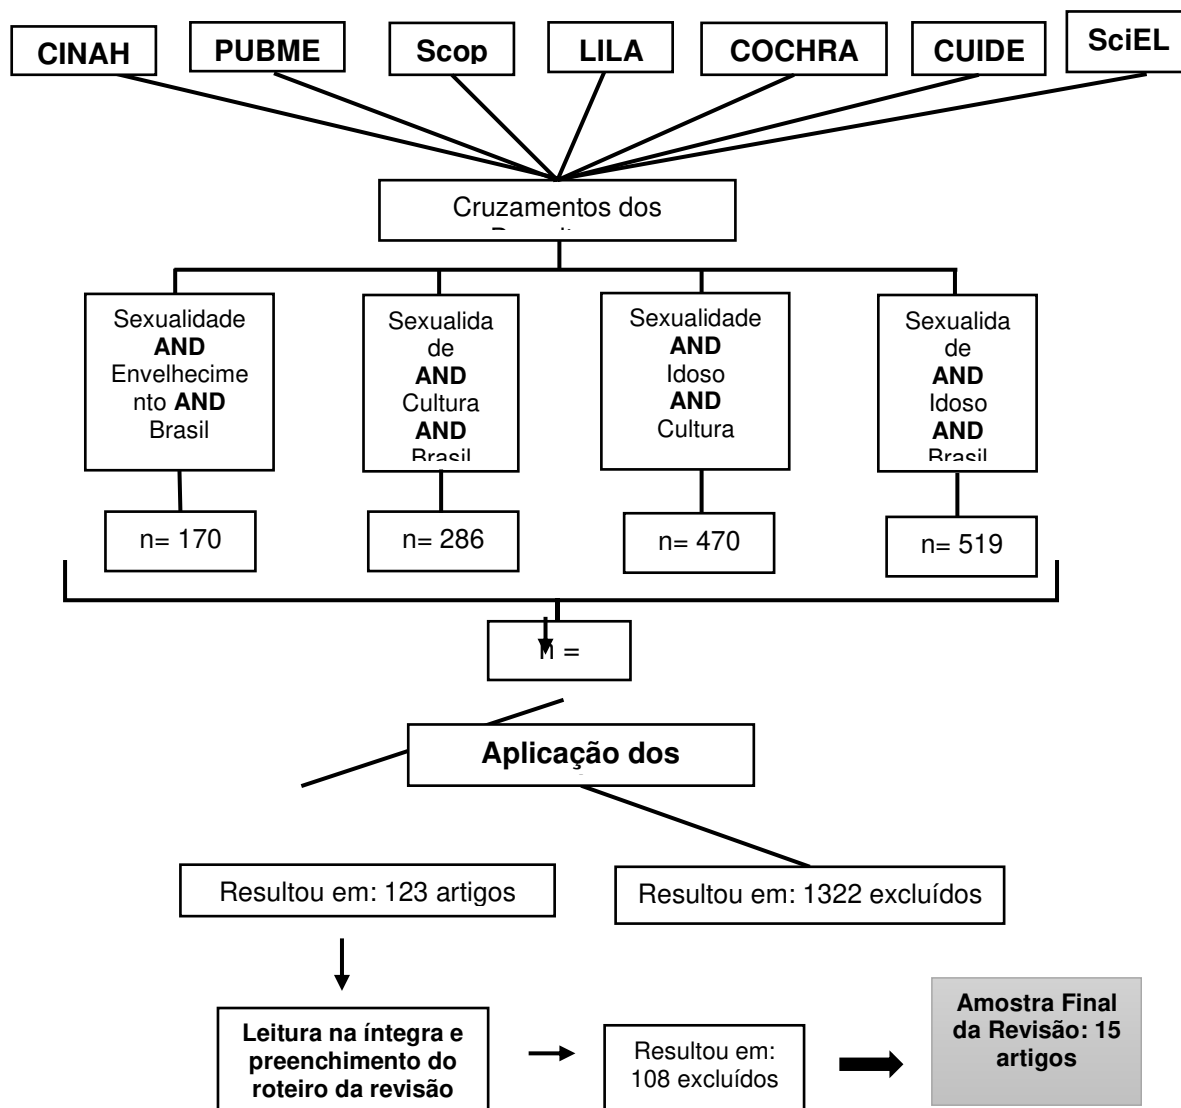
CINAH
PUBME
Scop
LILA
COCHRA
CUIDE
SciEL

Cruzamentos dos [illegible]

Sexualidade **AND** Envelhecimento **AND** Brasil

Sexualidade **AND** Cultura **AND** Brasil

Sexualidade **AND** Idoso **AND** Cultura

Sexualidade **AND** Idoso **AND** Brasil

n= 170
n= 286
n= 470
n= 519

n =

**Aplicação dos**

Resultou em: 123 artigos

Resultou em: 1322 excluídos

**Leitura na íntegra e preenchimento do roteiro da revisão**

Resultou em: 108 excluídos

**Amostra Final da Revisão: 15 artigos**